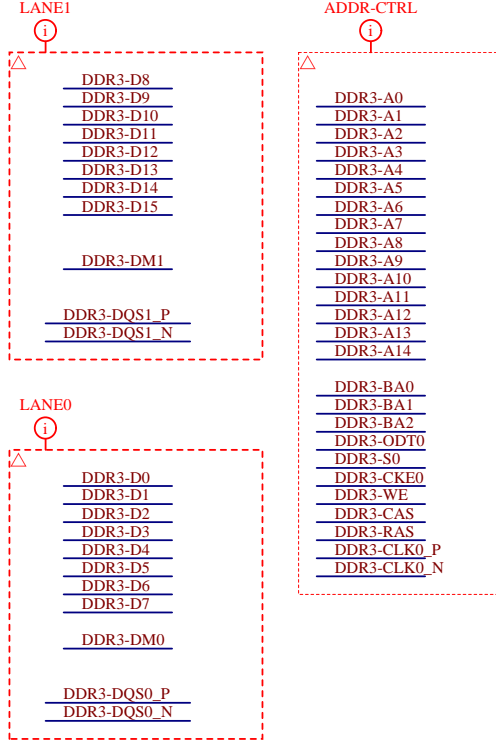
LANE1
i
DDR3-D8
DDR3-D9
DDR3-D10
DDR3-D11
DDR3-D12
DDR3-D13
DDR3-D14
DDR3-D15

DDR3-DM1

DDR3-DQS1_P
DDR3-DQS1_N

LANE0
i
DDR3-D0
DDR3-D1
DDR3-D2
DDR3-D3
DDR3-D4
DDR3-D5
DDR3-D6
DDR3-D7

DDR3-DM0

DDR3-DQS0_P
DDR3-DQS0_N

ADDR-CTRL
i
DDR3-A0
DDR3-A1
DDR3-A2
DDR3-A3
DDR3-A4
DDR3-A5
DDR3-A6
DDR3-A7
DDR3-A8
DDR3-A9
DDR3-A10
DDR3-A11
DDR3-A12
DDR3-A13
DDR3-A14

DDR3-BA0
DDR3-BA1
DDR3-BA2
DDR3-ODT0
DDR3-S0
DDR3-CKE0
DDR3-WE
DDR3-CAS
DDR3-RAS
DDR3-CLK0_P
DDR3-CLK0_N